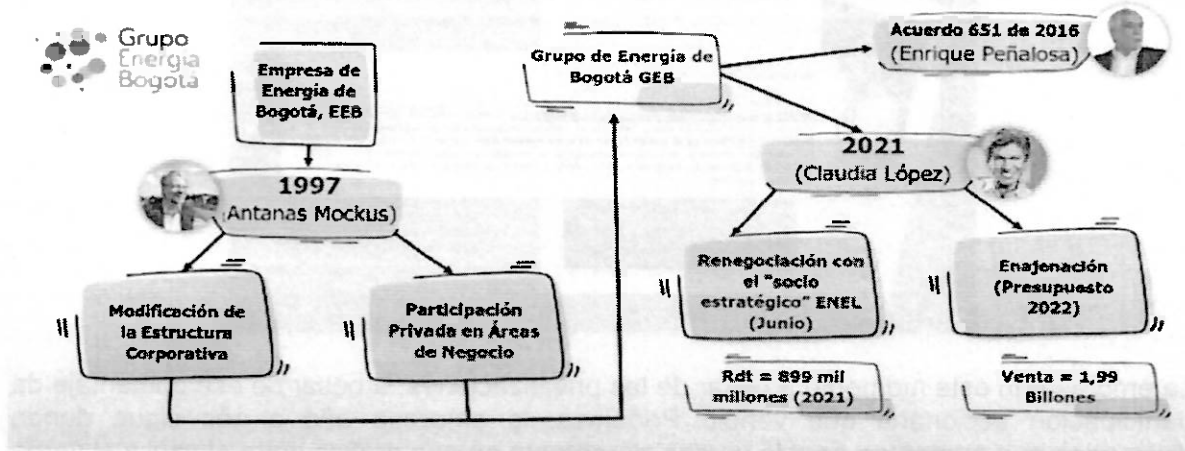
Grupo Energía Bogotá

Empresa de Energía de Bogotá, EEB

1997 (Antanas Mockus)

Modificación de la Estructura Corporativa

Participación Privada en Áreas de Negocio

Grupo de Energía de Bogotá GEB

Acuerdo 651 de 2016 (Enrique Peñalosa)

2021 (Claudia López)

Renegociación con el "socio estratégico" ENEL (Junio)

Enajenación (Presupuesto 2022)

Rdt = 899 mil millones (2021)

Venta = 1,99 Billones